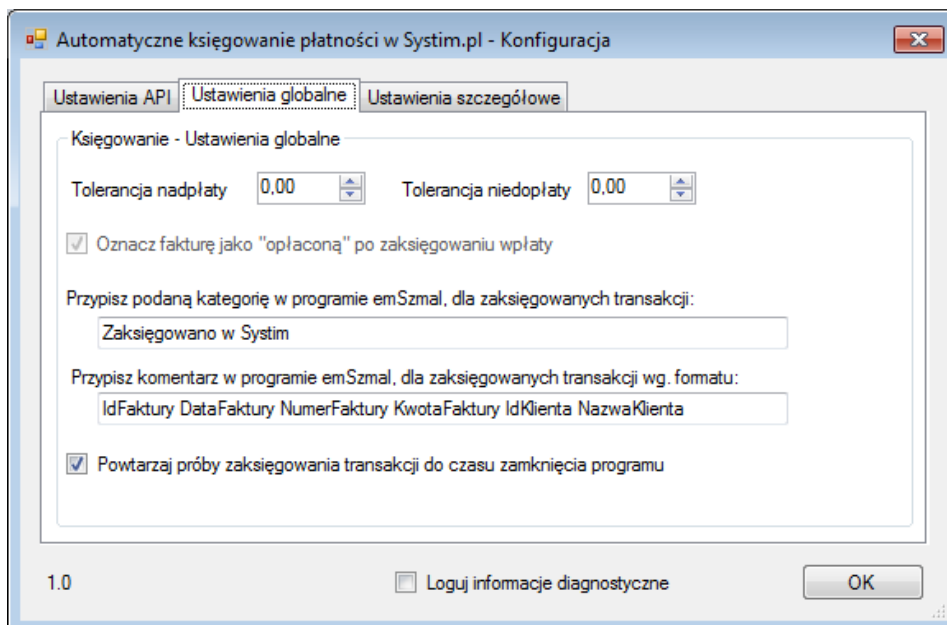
Automatyczne księgowanie płatności w Systim.pl - Konfiguracja

Ustawienia API | Ustawienia globalne | Ustawienia szczegółowe

Księgowanie - Ustawienia globalne

Tolerancja nadpłaty 0,00

Tolerancja niedopłaty 0,00

Oznacz fakturę jako "opłaconą" po zaksięgowaniu wpłaty

Przypisz podaną kategorię w programie emSzmal, dla zaksięgowanych transakcji:

Zaksięgowano w Systim

Przypisz komentarz w programie emSzmal, dla zaksięgowanych transakcji wg. formatu:

IdFaktury DataFaktury NumerFaktury KwotaFaktury IdKlienta NazwaKlienta

Powtarzaj próby zaksięgowania transakcji do czasu zamknięcia programu

1.0

Loguj informacje diagnostyczne

OK